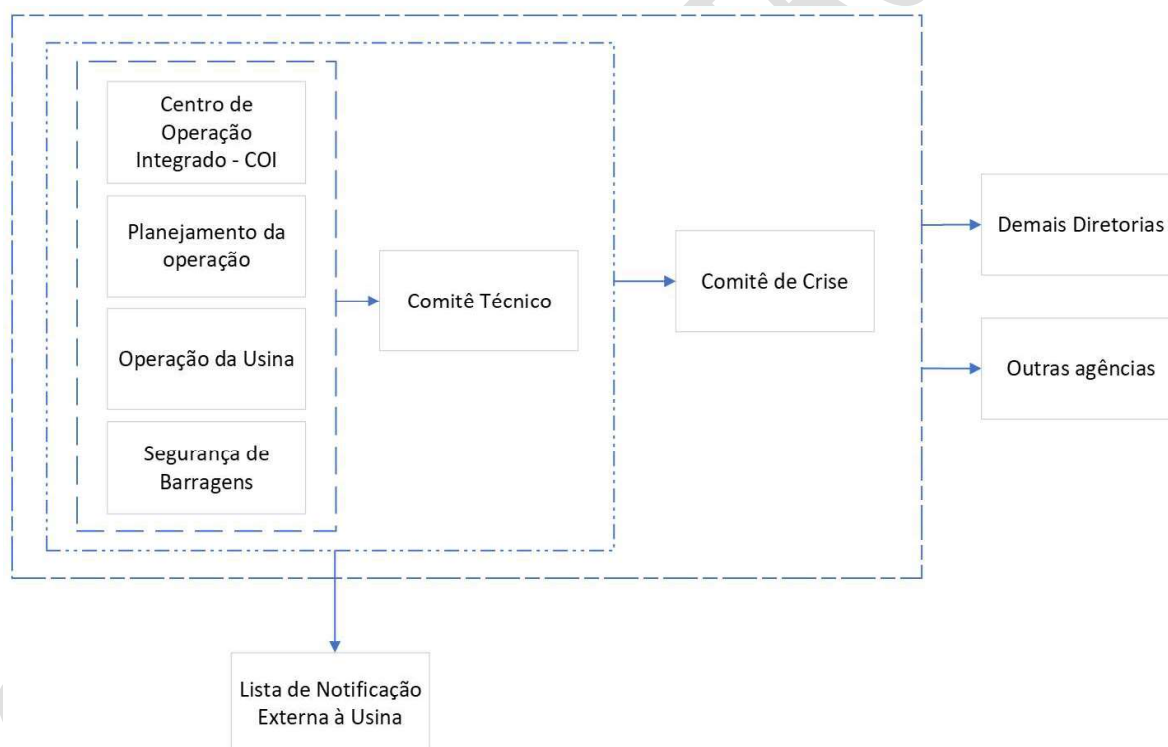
Centro de Operação Integrado - COI

Planejamento da operação

Operação da Usina

Segurança de Barragens

Comitê Técnico

Comitê de Crise

Demais Diretorias

Outras agências

Lista de Notificação Externa à Usina